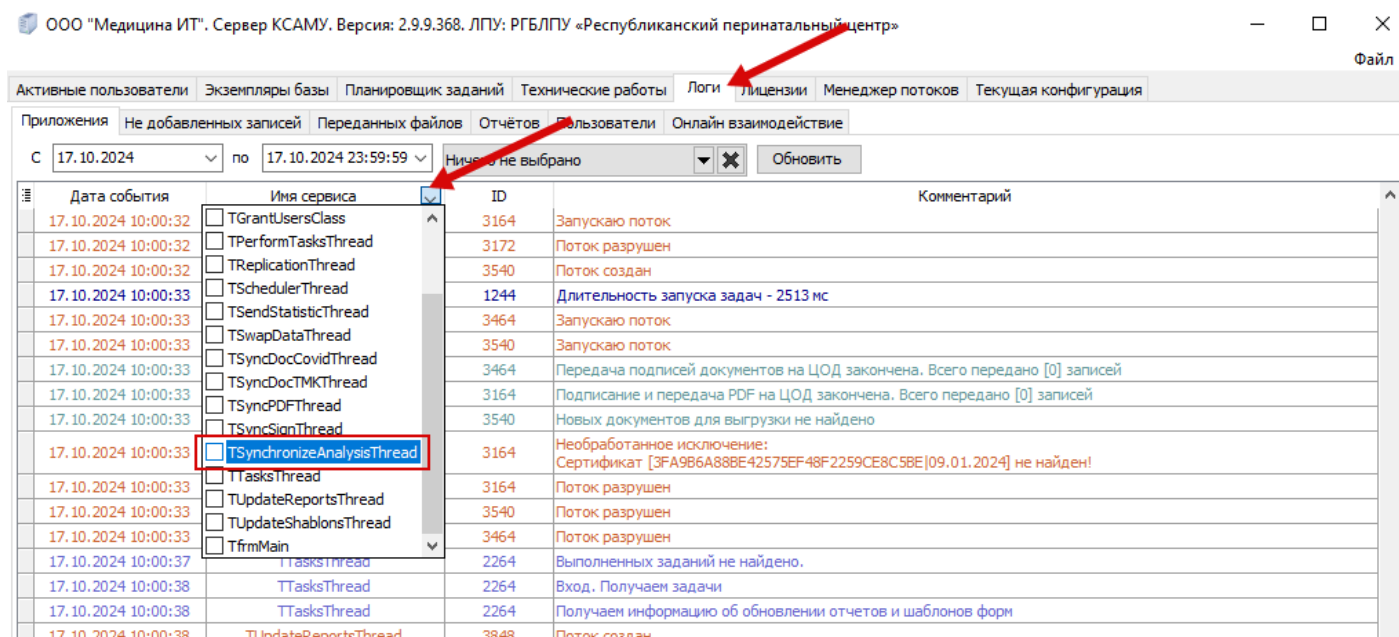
ООО "Медицина ИТ". Сервер КСАМУ. Версия: 2.9.9.368. ЛПУ: РГБЛПУ «Республиканский перинатальный центр»

Файл

Активные пользователи | Экземпляры базы | Планировщик заданий | Технические работы | Логи | Лицензии | Менеджер потоков | Текущая конфигурация

Приложения | Не добавленных записей | Переданных файлов | Отчётов | Пользователи | Онлайн взаимодействие

С 17.10.2024 по 17.10.2024 23:59:59 Ничего не выбрано Обновить

| Дата события | Имя сервиса | ID | Комментарий |
|---|---|---|---|
| 17.10.2024 10:00:32 | TGrantUsersClass | 3164 | Запускаю поток |
| 17.10.2024 10:00:32 | TPerformTasksThread | 3172 | Поток разрушен |
| 17.10.2024 10:00:32 | TReplicationThread | 3540 | Поток создан |
| 17.10.2024 10:00:33 | TSchedulerThread | 1244 | Длительность запуска задач - 2513 мс |
| 17.10.2024 10:00:33 | TSendStatisticThread | 3464 | Запускаю поток |
| 17.10.2024 10:00:33 | TSwapDataThread | 3540 | Запускаю поток |
| 17.10.2024 10:00:33 | TSyncDocCovidThread | 3464 | Передача подписей документов на ЦОД закончена. Всего передано [0] записей |
| 17.10.2024 10:00:33 | TSyncDocTMKThread | 3164 | Подписание и передача PDF на ЦОД закончена. Всего передано [0] записей |
| 17.10.2024 10:00:33 | TSyncPDFThread | 3540 | Новых документов для выгрузки не найдено |
| 17.10.2024 10:00:33 | TSyncSignThread<br>TSynchronizeAnalysisThread | 3164 | Необработанное исключение:<br>Сертификат [3FA9B6A88BE42575EF48F2259CE8C5BE|09.01.2024] не найден! |
| 17.10.2024 10:00:33 | TTasksThread | 3164 | Поток разрушен |
| 17.10.2024 10:00:33 | TUpdateReportsThread | 3540 | Поток разрушен |
| 17.10.2024 10:00:33 | TUpdateShablonsThread | 3464 | Поток разрушен |
| 17.10.2024 10:00:37 | TfrmMain<br>TTasksThread | 2264 | Выполненных заданий не найдено. |
| 17.10.2024 10:00:38 | TTasksThread | 2264 | Вход. Получаем задачи |
| 17.10.2024 10:00:38 | TTasksThread | 2264 | Получаем информацию об обновлении отчетов и шаблонов форм |
| 17.10.2024 10:00:38 | TUpdateReportsThread | 3848 | Поток создан |